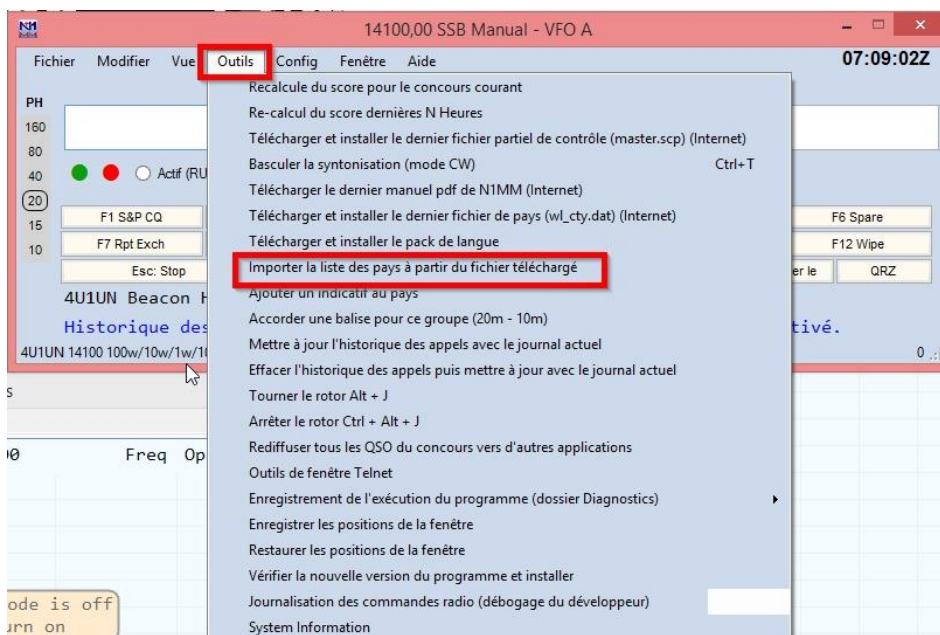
N1MM

14100,00 SSB Manual - VFO A

Fichier Modifier Vue Outils Config Fenêtre Aide

07:09:02Z

PH
160
80
40
20
15
10

Actif (RU

F1 S&P CQ
F7 Rpt Exch
Esc: Stop

F6 Spare
F12 Wipe
er le
QRZ

4U1UN Beacon H

Historique des

tivé.

4U1UN 14100 100w/10w/1w/1

0

Freq Op

ode is off
urn on

Recalcule du score pour le concours courant
Re-calcul du score dernières N Heures
Télécharger et installer le dernier fichier partiel de contrôle (master.scp) (Internet)
Basculer la syntonisation (mode CW) Ctrl+T
Télécharger le dernier manuel pdf de N1MM (Internet)
Télécharger et installer le dernier fichier de pays (wl_cty.dat) (Internet)
Télécharger et installer le pack de langue
Importer la liste des pays à partir du fichier téléchargé
Ajouter un indicatif au pays
Accorder une balise pour ce groupe (20m - 10m)
Mettre à jour l'historique des appels avec le journal actuel
Effacer l'historique des appels puis mettre à jour avec le journal actuel
Tourner le rotor Alt + J
Arrêter le rotor Ctrl + Alt + J
Rediffuser tous les QSO du concours vers d'autres applications
Outils de fenêtre Telnet
Enregistrement de l'exécution du programme (dossier Diagnostics)
Enregistrer les positions de la fenêtre
Restaurer les positions de la fenêtre
Vérifier la nouvelle version du programme et installer
Journalisation des commandes radio (débogage du développeur)
System Information